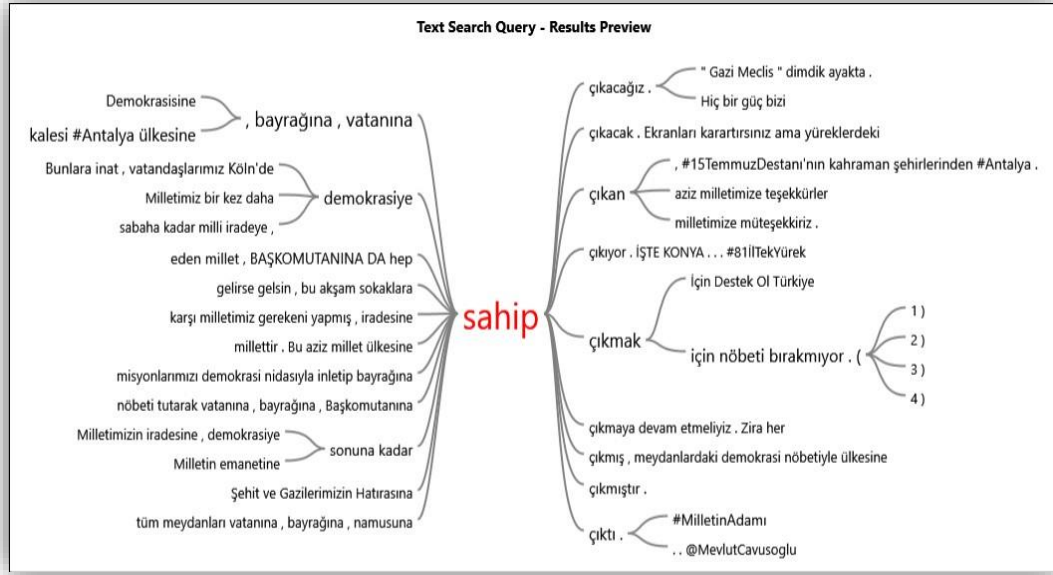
Text Search Query - Results Preview

Demokrasisine
kalesi #Antalya ülkesine
, bayrağına , vatanına

Bunlara inat , vatandaşlarımız Köln'de
Milletimiz bir kez daha
sabaha kadar milli iradeye ,
demokrasiye

eden millet , BAŞKOMUTANINA DA hep
gelirse gelsin , bu akşam sokaklara
karşı milletimiz gerekeni yapmış , iradesine
millettir . Bu aziz millet ülkesine
misyonlarımızı demokrasi nidasıyla inletip bayrağına
nöbeti tutarak vatanına , bayrağına , Başkomutanına

Milletimizin iradesine , demokrasiye
Milletin emanetine
sonuna kadar

Şehit ve Gazilerimizin Hatırasına
tüm meydanları vatanına , bayrağına , namusuna

sahip

çıkacağız .
" Gazi Meclis " dimdik ayakta .
Hiç bir güç bizi

çıkacak . Ekranları karartırsınız ama yüreklerdeki

çıkan
, #15TemmuzDestanı'nın kahraman şehirlerinden #Antalya .
aziz milletimize teşekkürler
milletimize müteşekkiriz .

çıkıyor . İŞTE KONYA . . . #81İlTekYürek

çıkmak
İçin Destek Ol Türkiye
için nöbeti bırakmıyor . (
1 )
2 )
3 )
4 )

çıkmaya devam etmeliyiz . Zira her
çıkmış , meydanlardaki demokrasi nöbetiyle ülkesine
çıkmıştır .

çıktı .
#MilletinAdamı
. . @MevlutCavusoglu